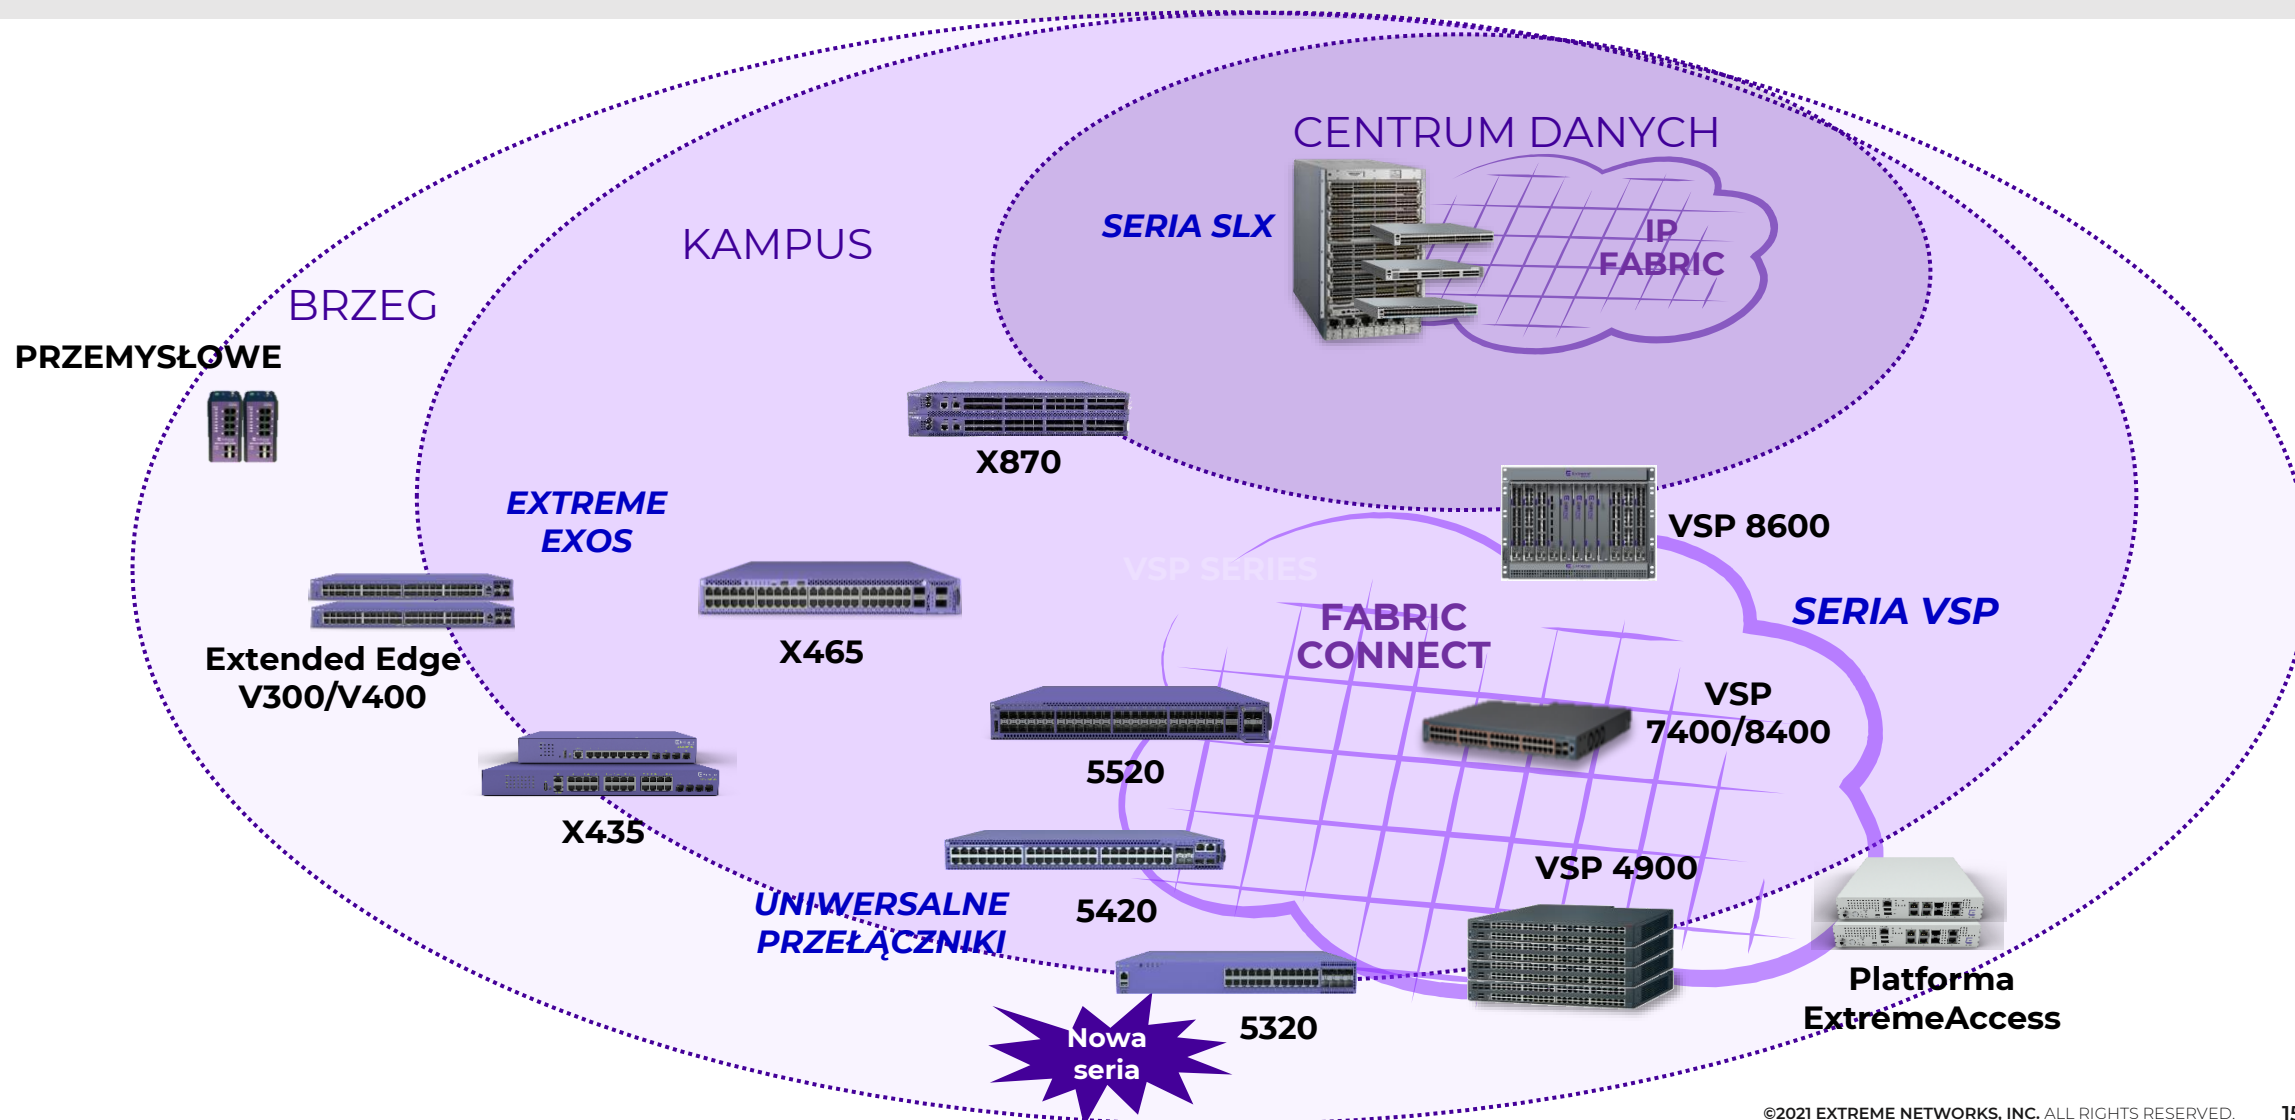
CENTRUM DANYCH

SERIA SLX

IP FABRIC

KAMPUS

BRZEG

PRZEMYSŁOWE

X870

EXTREME EXOS

VSP 8600

VSP SERIES

SERIA VSP

Extended Edge V300/V400

X465

FABRIC CONNECT

VSP 7400/8400

5520

X435

VSP 4900

UNIWERSALNE PRZEŁĄCZNIKI

5420

Platforma ExtremeAccess

5320

Nowa seria

©2021 EXTREME NETWORKS, INC. ALL RIGHTS RESERVED.

15